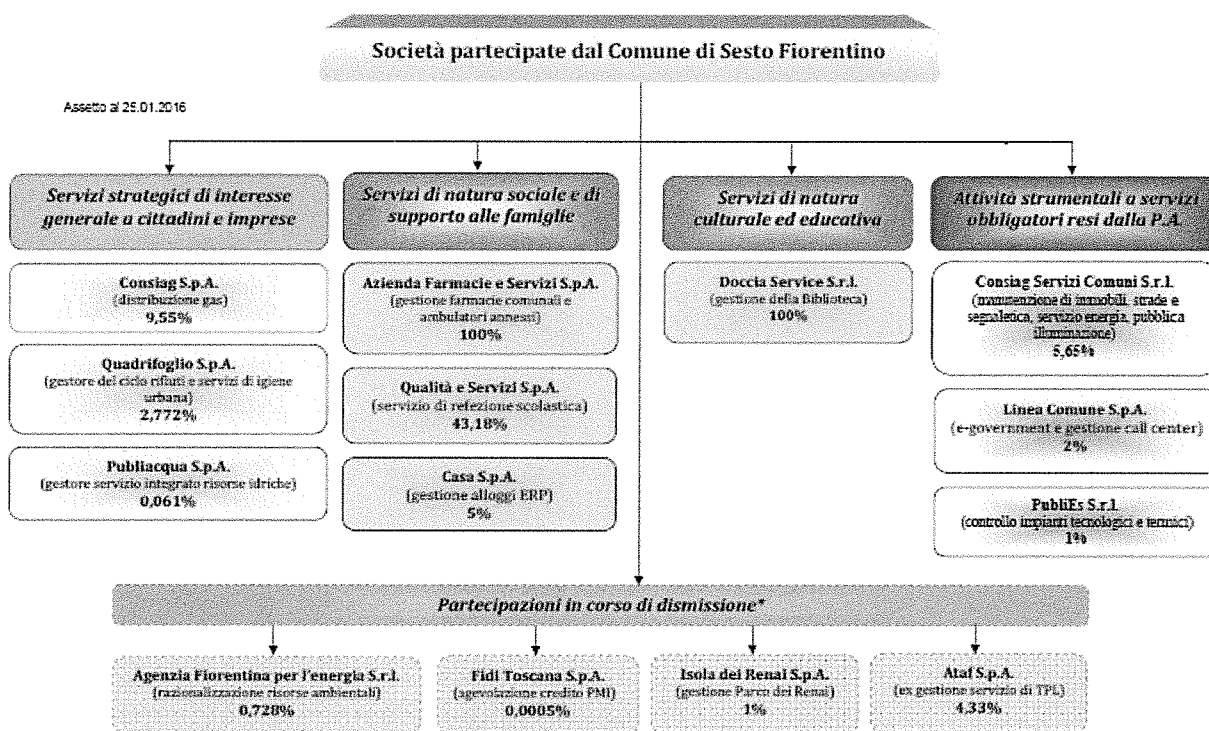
Società partecipate dal Comune di Sesto Fiorentino

Assetto al 25.01.2016

Servizi strategici di interesse generale a cittadini e imprese

Consiag S.p.A.
(distribuzione gas)
9,55%

Quadrifoglio S.p.A.
(gestore del ciclo rifiuti e servizi di igiene urbana)
2,772%

Publiacqua S.p.A.
(gestore servizio integrato risorse idriche)
0,061%

Servizi di natura sociale e di supporto alle famiglie

Azienda Farmacie e Servizi S.p.A.
(gestione farmacie comunali e ambulatori annessi)
100%

Qualità e Servizi S.p.A.
(servizio di refezione scolastica)
43,18%

Casa S.p.A.
(gestione alloggi ERP)
5%

Servizi di natura culturale ed educativa

Doccia Service S.r.l.
(gestione della Biblioteca)
100%

Attività strumentali a servizi obbligatori resi dalla P.A.

Consiag Servizi Comuni S.r.l.
(manutenzione di immobili, strade e segnaletica, servizio energia, pubblica illuminazione)
5,65%

Linea Comune S.p.A.
(e-government e gestione call center)
2%

PubliEs S.r.l.
(controllo impianti tecnologici e termici)
1%

Partecipazioni in corso di dismissione*

Agenzia Fiorentina per l'energia S.r.l.
(razionalizzazione risorse ambientali)
0,728%

Fidi Toscana S.p.A.
(agevolazione credito PMI)
0,0005%

Isola dei Renai S.p.A.
(gestione Parco dei Renai)
1%

Ataf S.p.A.
(ex gestione servizio di TPL)
4,33%